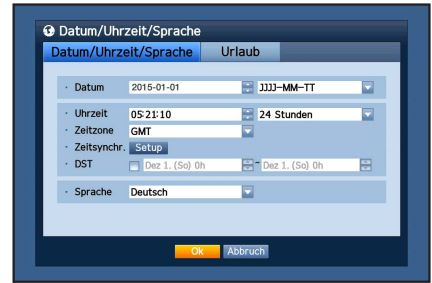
Datum/Uhrzeit/Sprache

Datum/Uhrzeit/Sprache | Urlaub

· Datum 2015-01-01 JJJJ-MM-TT

· Uhrzeit 05:21:10 24 Stunden
· Zeitzone GMT
· Zeitsynchr. Setup
· DST Dez 1. (So) 0h ~ Dez 1. (So) 0h

· Sprache Deutsch

Ok Abbruch